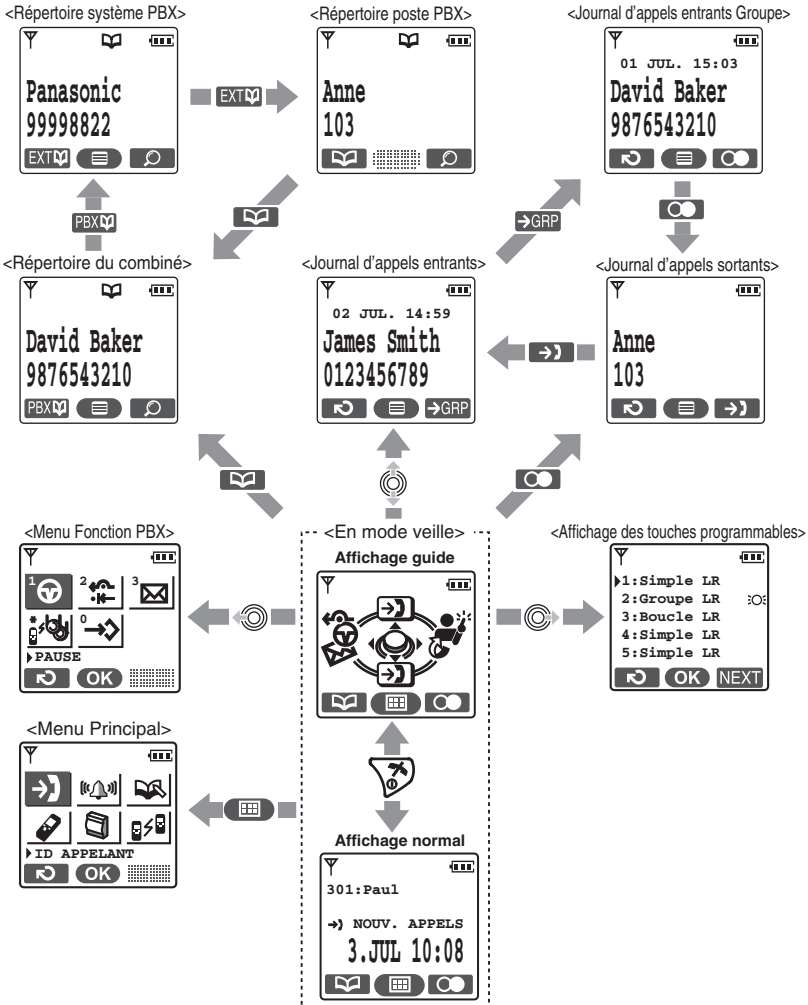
<Répertoire système PBX>

Panasonic
99998822

EXT

EXT

<Répertoire poste PBX>

Anne
103

<Journal d'appels entrants Groupe>

01 JUL. 15:03
David Baker
9876543210

PBX

→GRP

<Répertoire du combiné>

David Baker
9876543210

PBX

<Journal d'appels entrants>

02 JUL. 14:59
James Smith
0123456789

→GRP

<Journal d'appels sortants>

Anne
103

<Menu Fonction PBX>

1 2 3
0
PAUSE
OK

<En mode veille>

Affichage guide

<Affichage des touches programmables>

1:Simple LR
2:Groupe LR
3:Boucle LR
4:Simple LR
5:Simple LR
OK NEXT

<Menu Principal>

ID APPELANT
OK

Affichage normal

301:Paul

NOUV. APPELS
3.JUL 10:08